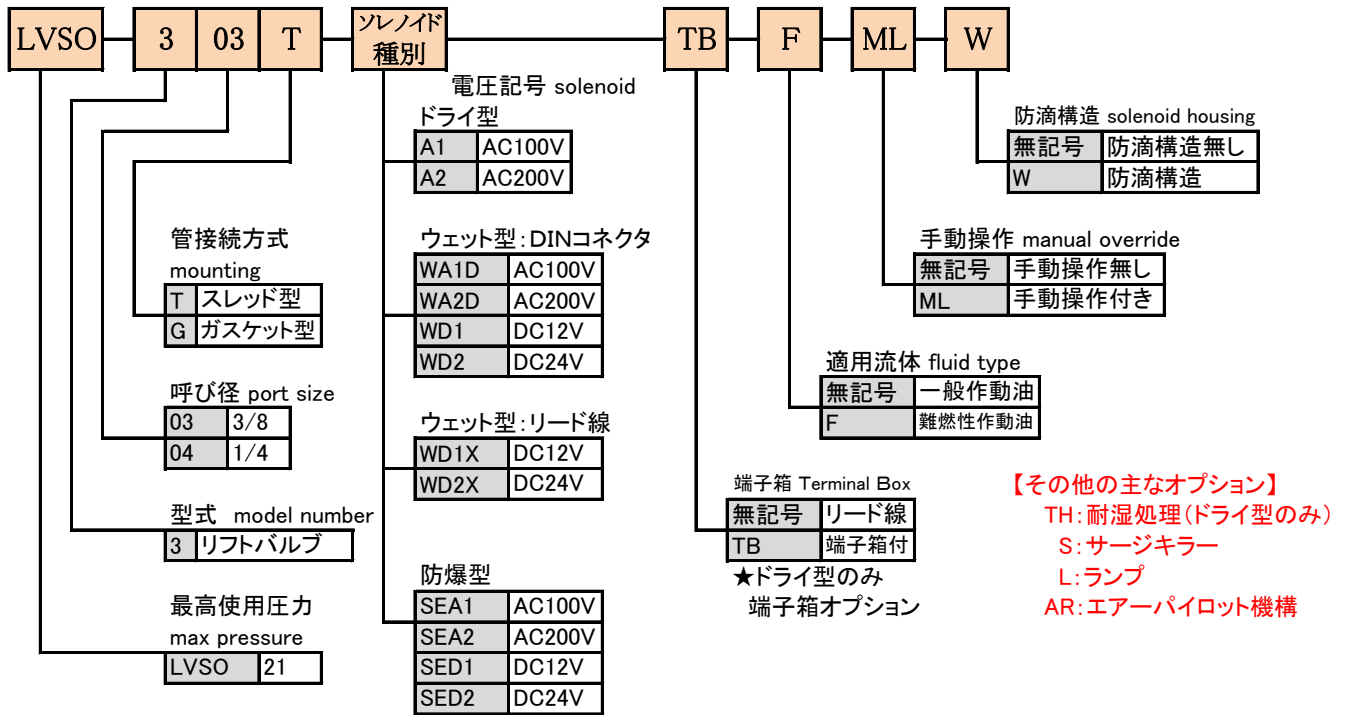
LVSO 3 03 T ソレノイド種別 TB F ML W

電圧記号 solenoid
ドライ型

| A1 | AC100V |
|---|---|
| A2 | AC200V |

ウェット型:DINコネクタ

| WA1D | AC100V |
|---|---|
| WA2D | AC200V |
| WD1 | DC12V |
| WD2 | DC24V |

ウェット型:リード線

| WD1X | DC12V |
|---|---|
| WD2X | DC24V |

防爆型

| SEA1 | AC100V |
|---|---|
| SEA2 | AC200V |
| SED1 | DC12V |
| SED2 | DC24V |

管接続方式
mounting

| T | スレッド型 |
|---|---|
| G | ガスケット型 |

呼び径 port size

| 03 | 3/8 |
|---|---|
| 04 | 1/4 |

型式 model number

| 3 | リフトバルブ |
|---|---|

最高使用圧力
max pressure

| LVSO | 21 |
|---|---|

防滴構造 solenoid housing

| 無記号 | 防滴構造無し |
|---|---|
| W | 防滴構造 |

手動操作 manual override

| 無記号 | 手動操作無し |
|---|---|
| ML | 手動操作付き |

適用流体 fluid type

| 無記号 | 一般作動油 |
|---|---|
| F | 難燃性作動油 |

端子箱 Terminal Box

| 無記号 | リード線 |
|---|---|
| TB | 端子箱付 |

★ドライ型のみ
端子箱オプション

【その他の主なオプション】
TH:耐湿処理(ドライ型のみ)
S:サージキラー
L:ランプ
AR:エアーパイロット機構